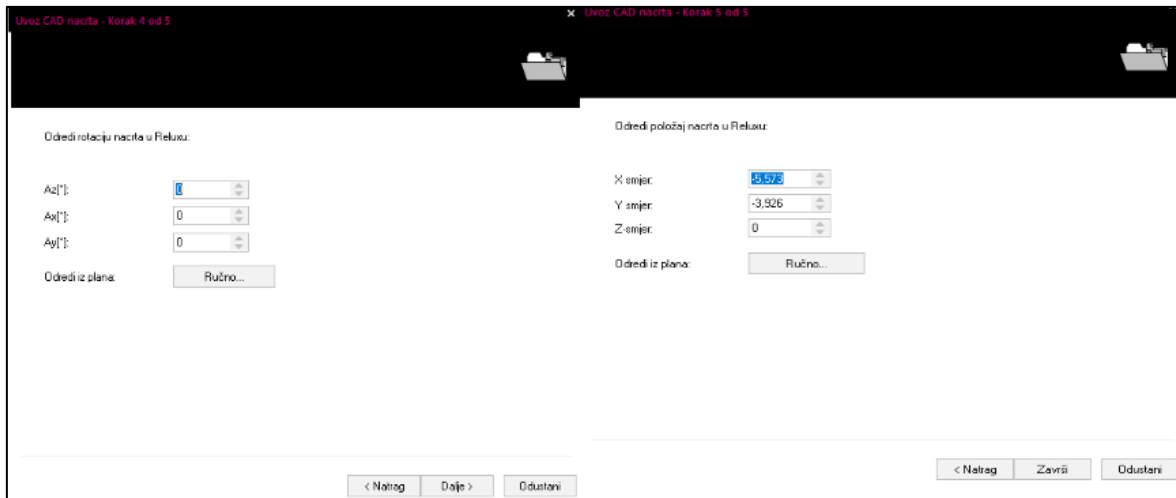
Uvoz CAD nacrta - Korak 4 od 5

Odredi rotaciju nacrta u Reluxu:

Az[°]: 0
Ax[°]: 0
Ay[°]: 0

Odredi iz plana: Ručno...

< Natrag Dalje > Odustani

Uvoz CAD nacrta - Korak 5 od 5

Odredi položaj nacrta u Reluxu:

X smjer: -5,573
Y smjer: -3,926
Z-smjer: 0

Odredi iz plana: Ručno...

< Natrag Završi Odustani